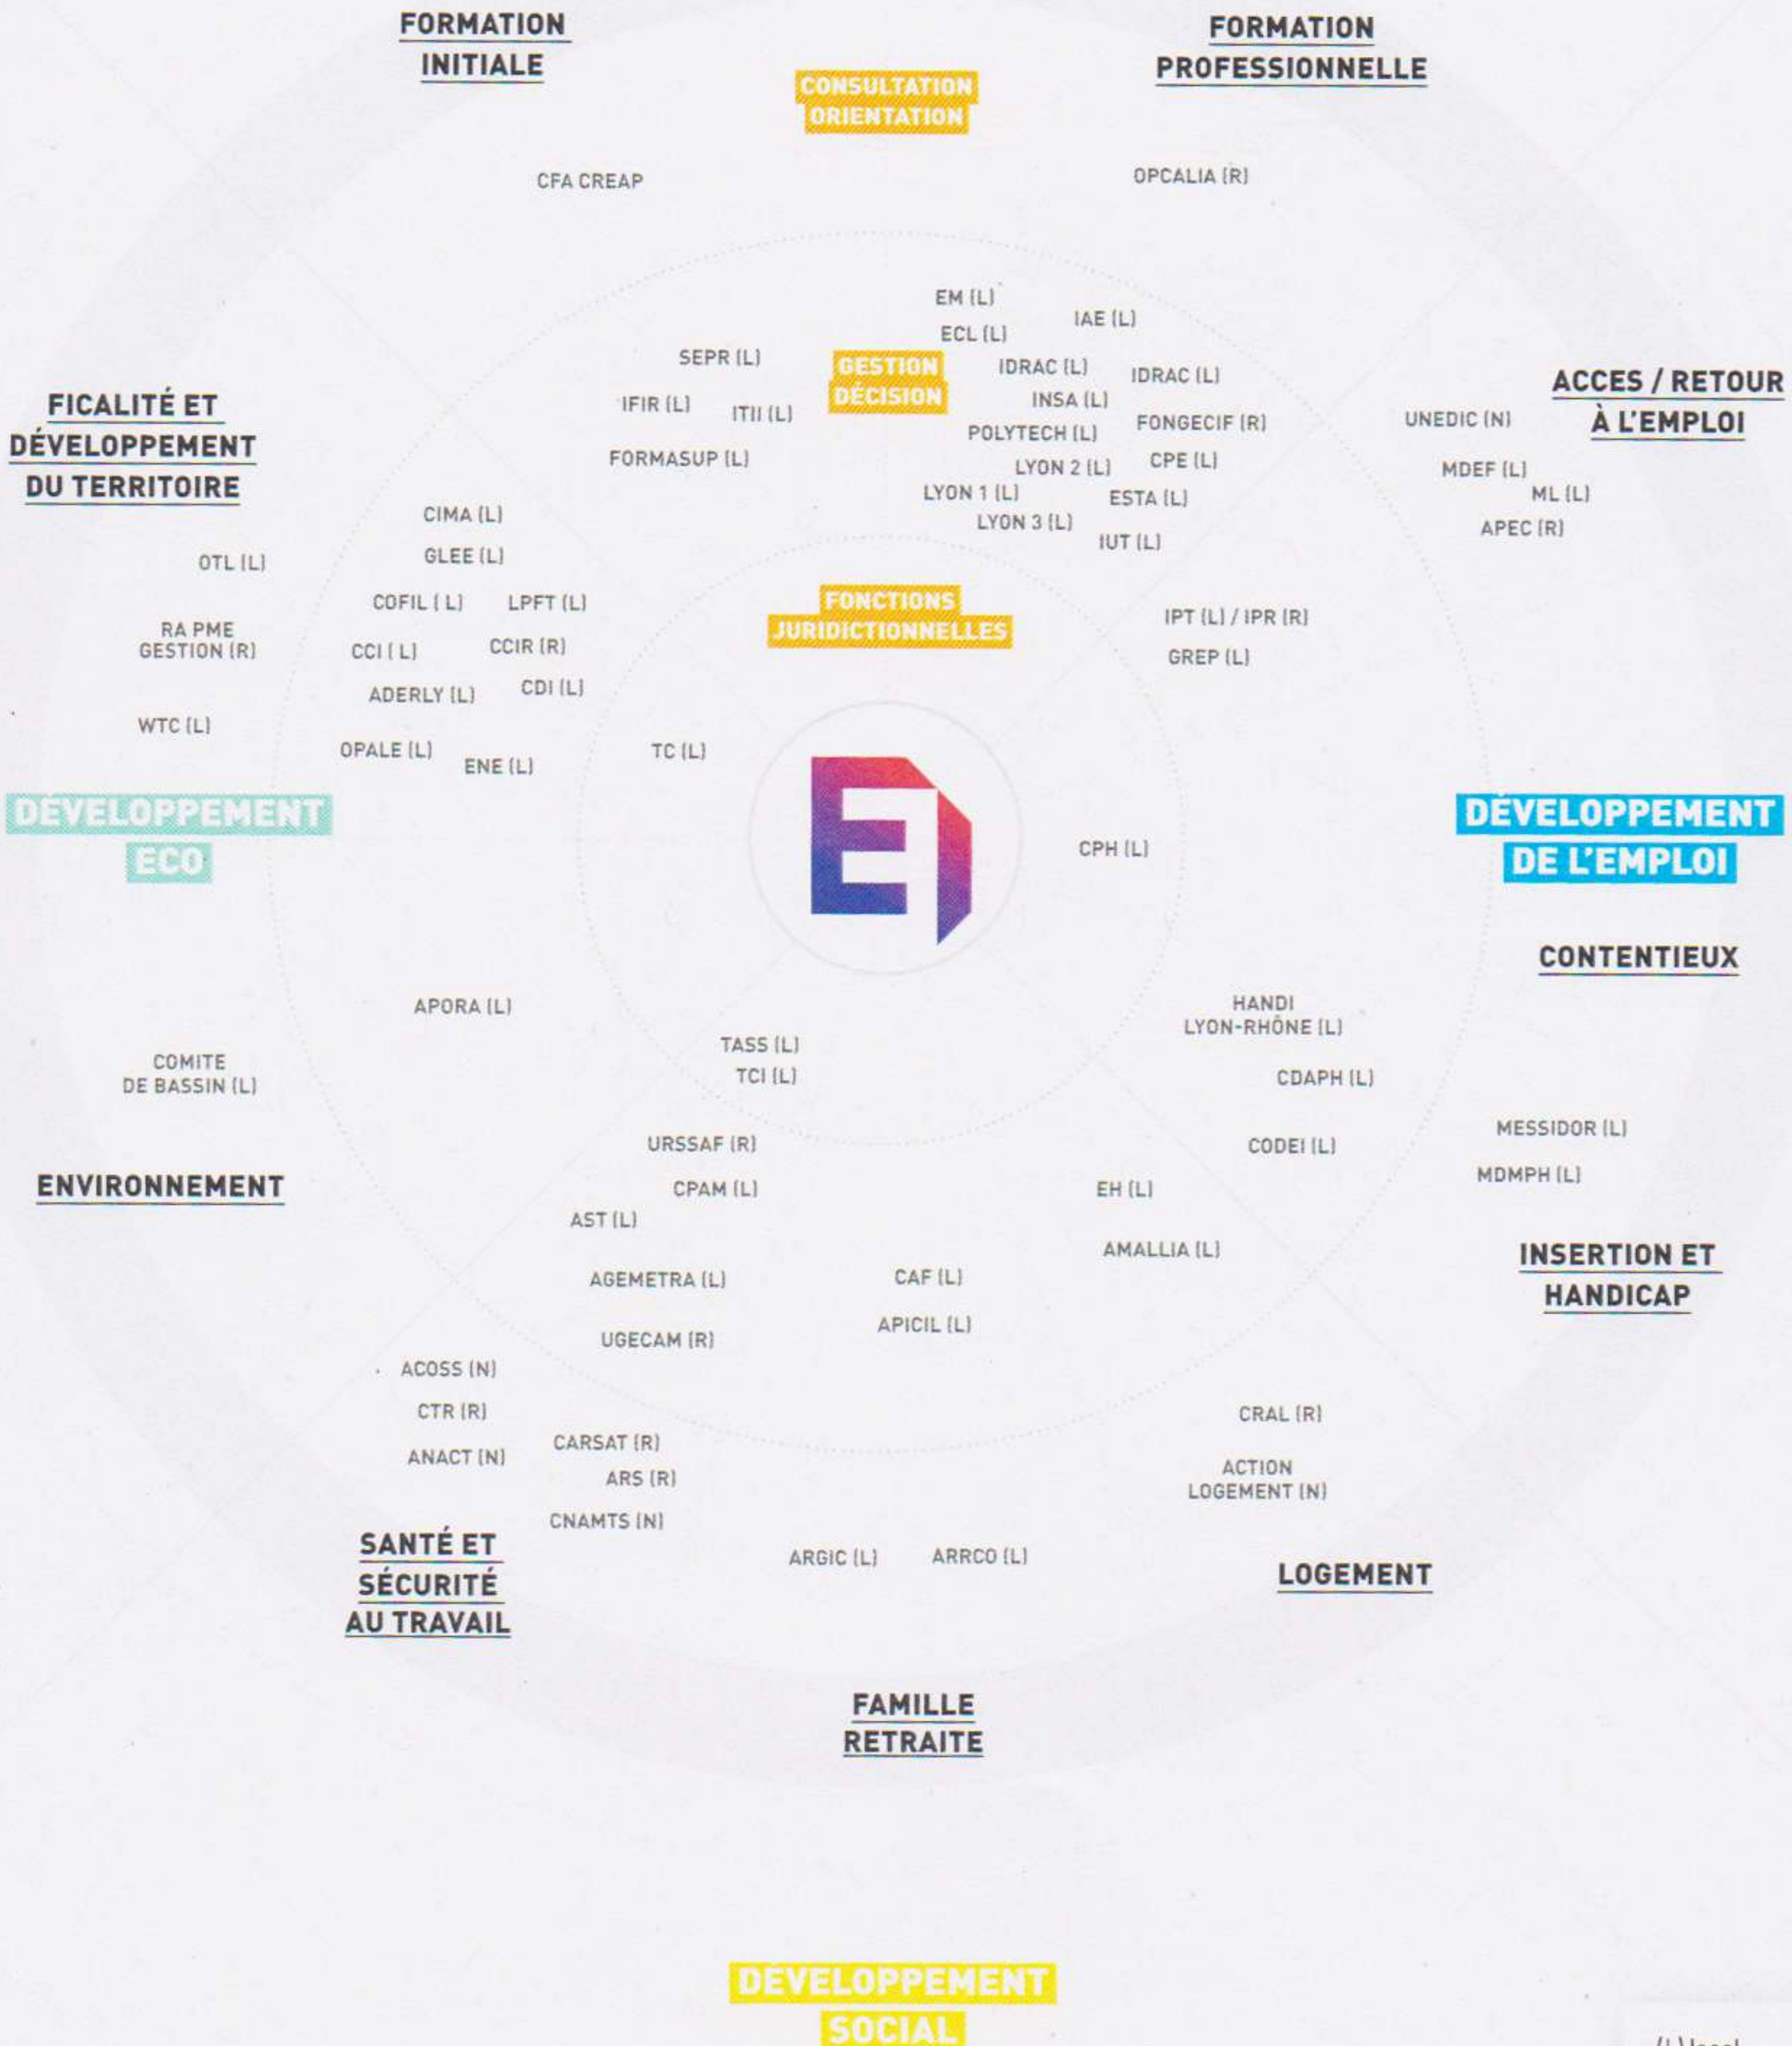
FORMATION INITIALE

FORMATION PROFESSIONNELLE

CONSULTATION ORIENTATION

CFA CREAP

OPCALIA (R)

EM (L)

ECL (L)

IAE (L)

SEPR (L)

GESTION DÉCISION

IDRAC (L)

IDRAC (L)

INSA (L)

IFIR (L)

ITII (L)

POLYTECH (L)

FONGECIF (R)

FORMASUP (L)

LYON 2 (L)

CPE (L)

LYON 1 (L)

ESTA (L)

LYON 3 (L)

IUT (L)

FICALITÉ ET DÉVELOPPEMENT DU TERRITOIRE

ACCES / RETOUR À L'EMPLOI

UNEDIC (N)

MDEF (L)

ML (L)

APEC (R)

CIMA (L)

GLEE (L)

OTL (L)

COFIL ( L)

LPFT (L)

FONCTIONS JURIDICTIONNELLES

IPT (L) / IPR (R)

GREP (L)

RA PME GESTION (R)

CCI ( L)

CCIR (R)

ADERLY (L)

CDI (L)

WTC (L)

OPALE (L)

ENE (L)

TC (L)

DÉVELOPPEMENT ECO

DÉVELOPPEMENT DE L'EMPLOI

CPH (L)

CONTENTIEUX

APORA (L)

HANDI LYON-RHÔNE (L)

TASS (L)

TCI (L)

COMITE DE BASSIN (L)

CDAPH (L)

MESSIDOR (L)

URSSAF (R)

CODEI (L)

MDMPH (L)

ENVIRONNEMENT

CPAM (L)

EH (L)

AST (L)

AMALLIA (L)

INSERTION ET HANDICAP

AGEMETRA (L)

CAF (L)

APICIL (L)

UGECAM (R)

ACOSS (N)

CTR (R)

CRAL (R)

CARSAT (R)

ANACT (N)

ARS (R)

ACTION LOGEMENT (N)

CNAMTS (N)

SANTÉ ET SÉCURITÉ AU TRAVAIL

ARGIC (L)

ARRCO (L)

LOGEMENT

FAMILLE RETRAITE

DÉVELOPPEMENT SOCIAL

(L) local